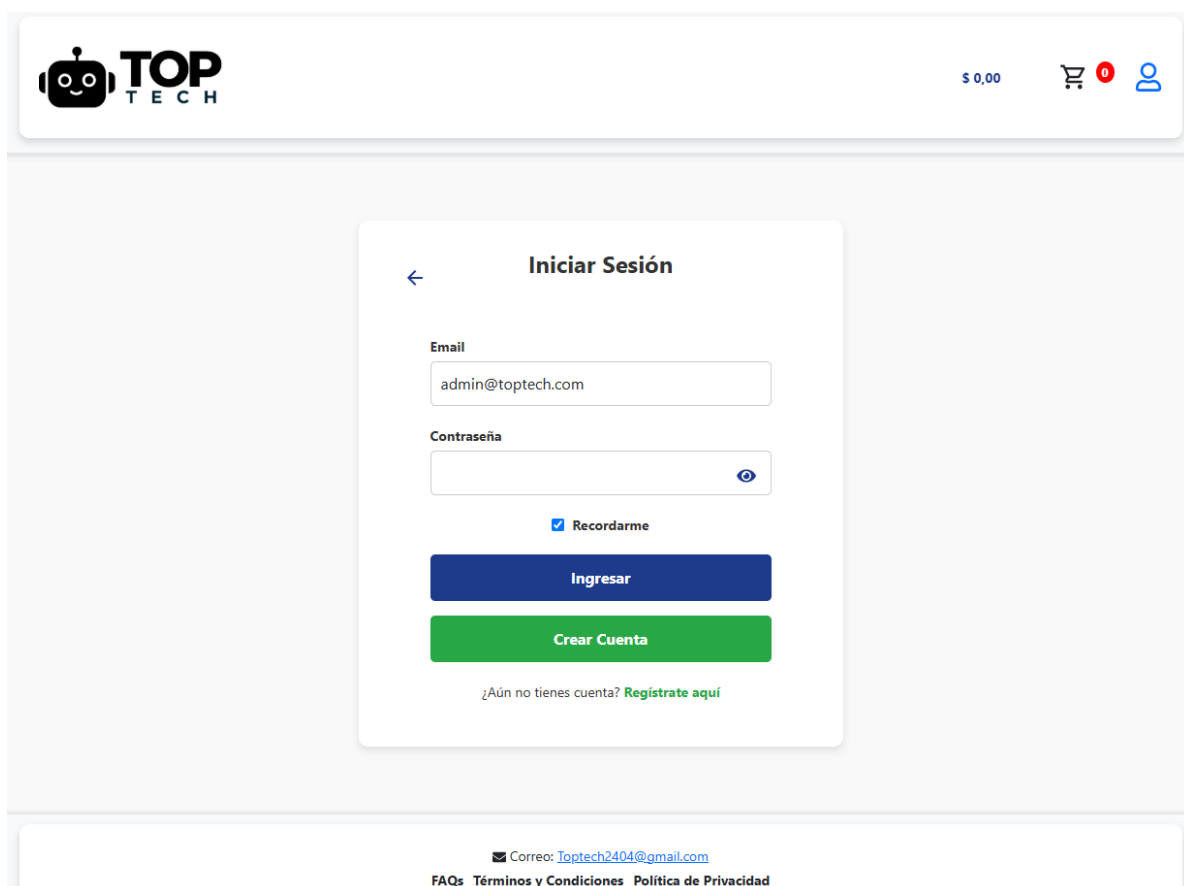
TOP
TECH

$ 0,00

0

Iniciar Sesión

Email

admin@toptech.com

Contraseña

Recordarme

Ingresar

Crear Cuenta

¿Aún no tienes cuenta? Regístrate aquí

Correo: Toptech2404@gmail.com

FAQs Términos y Condiciones Política de Privacidad